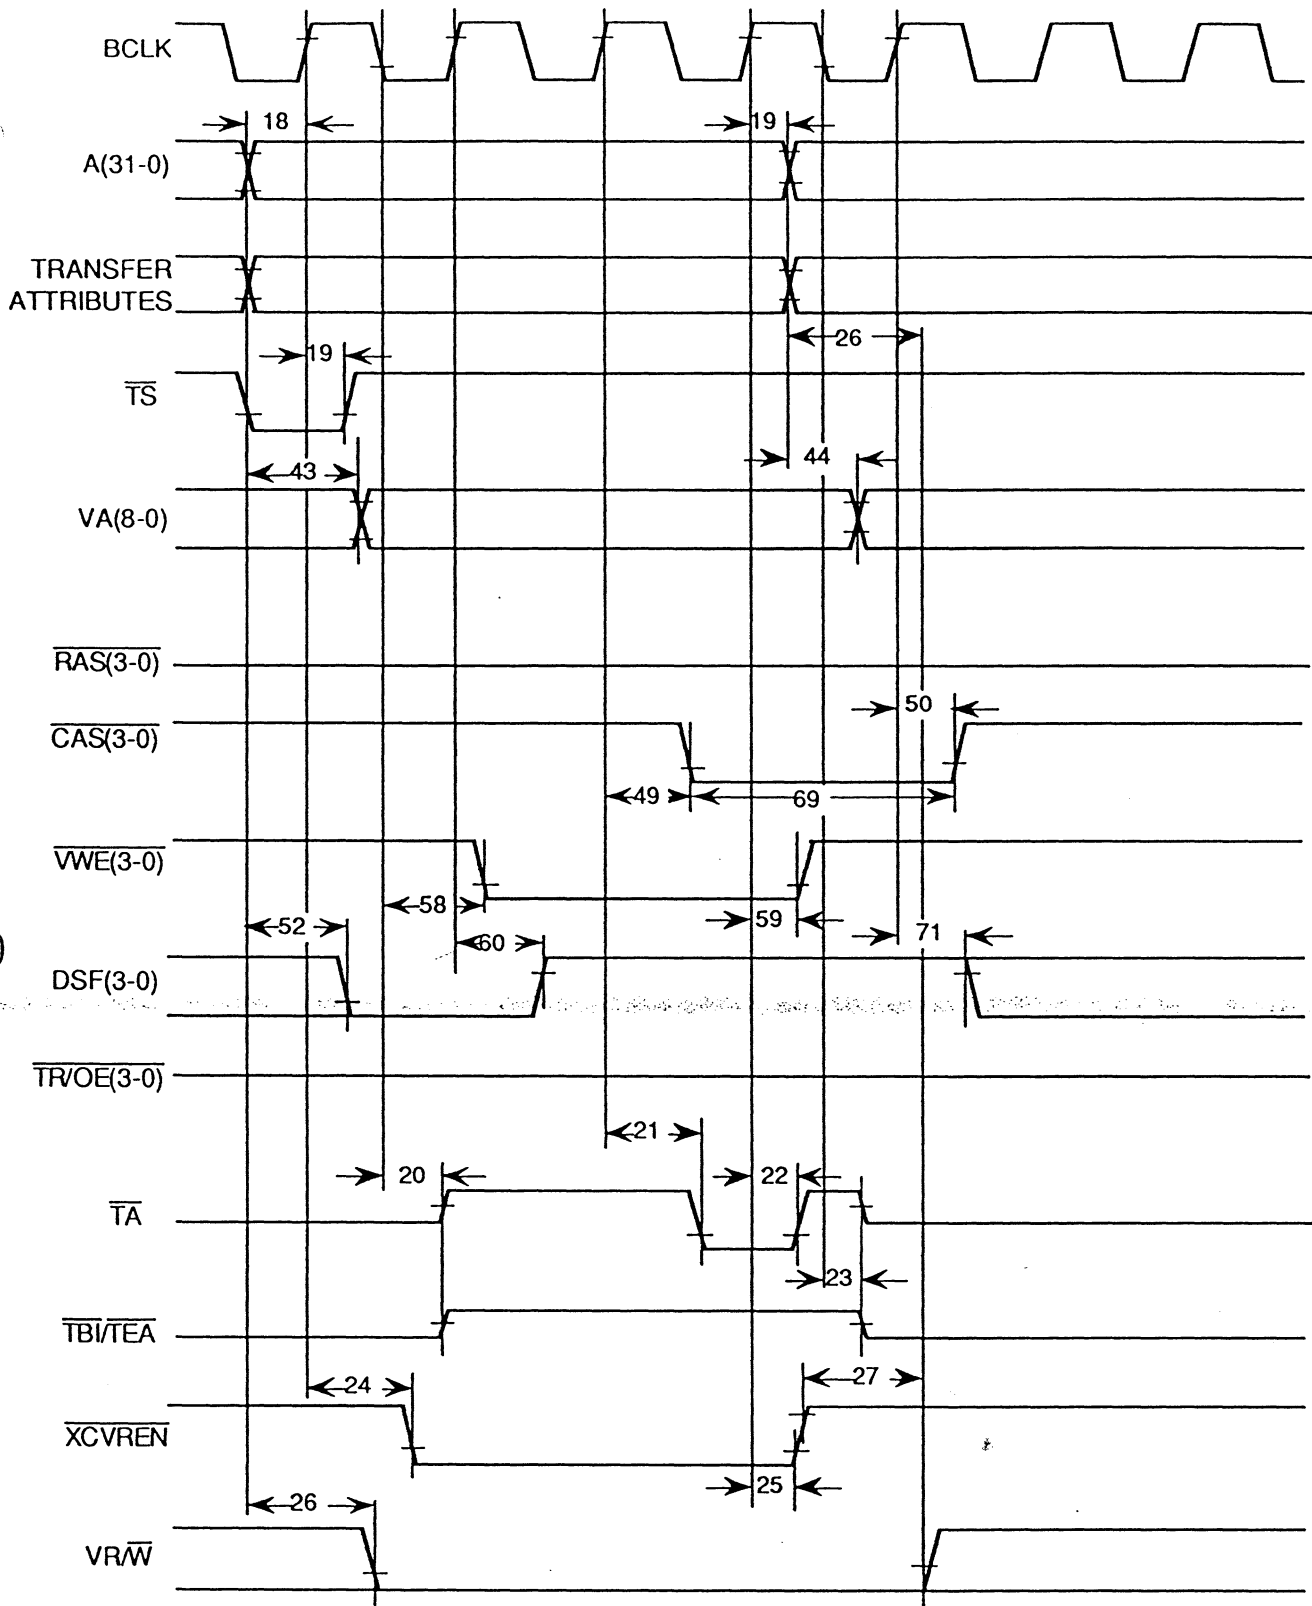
BCLK

18

19

A(31-0)

TRANSFER ATTRIBUTES

26

19

$\overline{TS}$

43

44

VA(8-0)

$\overline{RAS(3-0)}$

50

$\overline{CAS(3-0)}$

49

69

$\overline{VWE(3-0)}$

58

59

52

60

71

DSF(3-0)

$\overline{TR/OE(3-0)}$

21

20

22

$\overline{TA}$

23

$\overline{TBI/TEA}$

24

27

$\overline{XCVREN}$

25

26

VR/$\overline{W}$